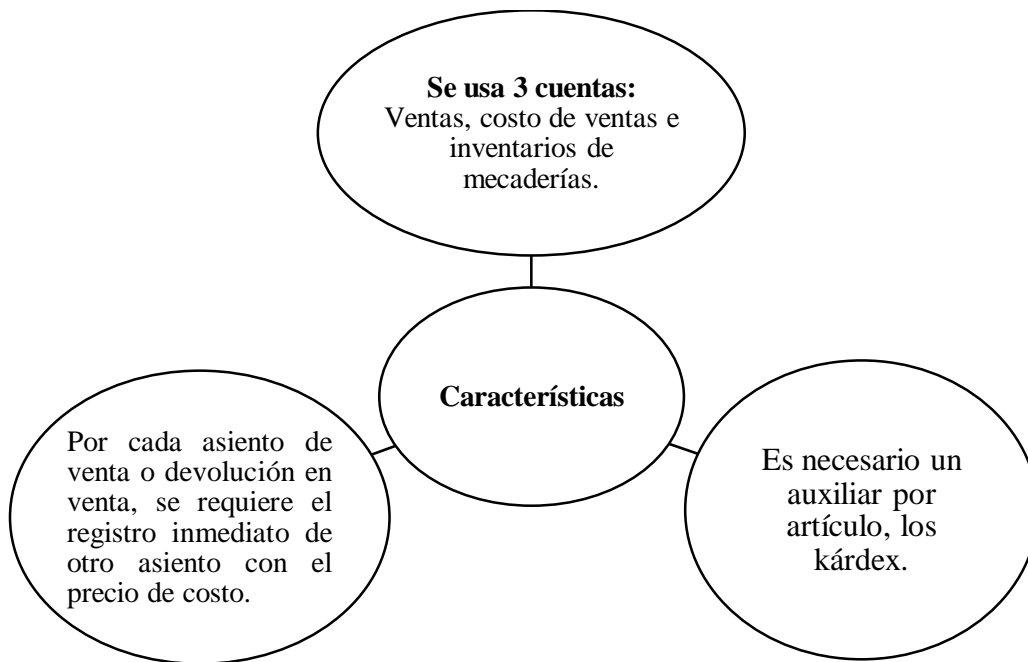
**Se usa 3 cuentas:** Ventas, costo de ventas e inventarios de mecaderías.

**Características**

Por cada asiento de venta o devolución en venta, se requiere el registro inmediato de otro asiento con el precio de costo.

Es necesario un auxiliar por artículo, los kárdex.